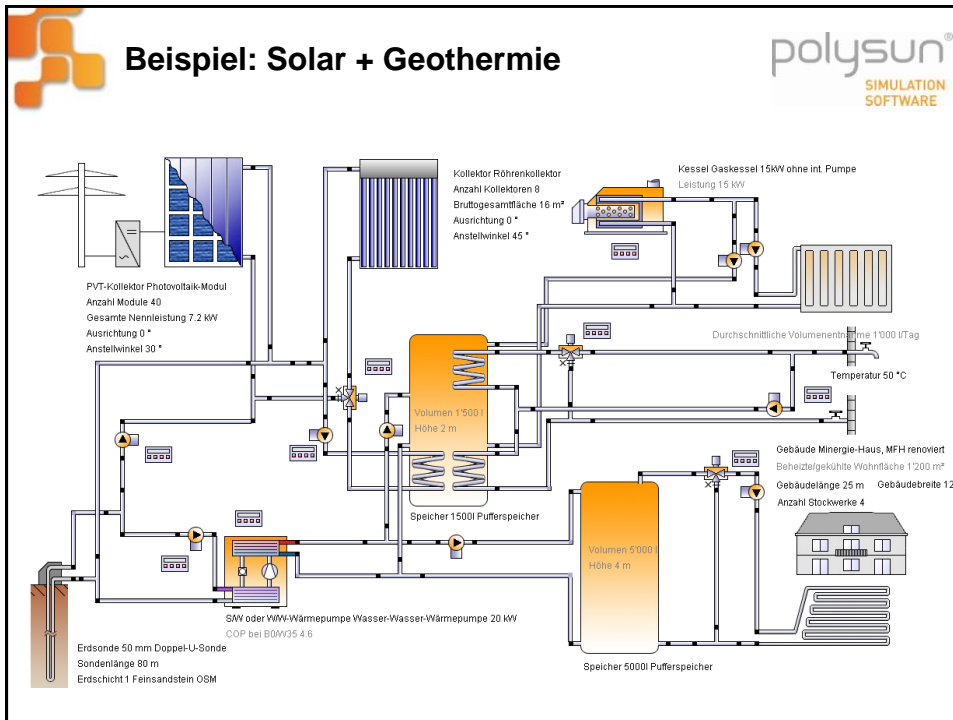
Beispiel: Solar + Geothermie

polysun®
SIMULATION SOFTWARE

Kollektor Röhrenkollektor
Anzahl Kollektoren 8
Bruttogesamtfläche 16 m²
Ausrichtung 0 °
Anstellwinkel 45 °

Kessel Gaskessel 15kW ohne int. Pumpe
Leistung 15 kW

PVT-Kollektor Photovoltaik-Modul
Anzahl Module 40
Gesamte Nennleistung 7.2 kW
Ausrichtung 0 °
Anstellwinkel 30 °

Durchschnittliche Volumenentnahme 1'000 l/Tag

Temperatur 50 °C

Volumen 1'500 l
Höhe 2 m

Speicher 1500l Pufferspeicher

Gebäude Minergie-Haus, MFH renoviert
Beheizte/gekühlte Wohnfläche 1'200 m²
Gebäudelänge 25 m Gebäudebreite 12
Anzahl Stockwerke 4

Volumen 5'000 l
Höhe 4 m

S/W oder W/W-Wärmepumpe Wasser-Wasser-Wärmepumpe 20 kW
COP bei B0/W35 4.6

Erdsonde 50 mm Doppel-U-Sonde
Sondenlänge 80 m
Erdschicht 1 Feinsandstein OSM

Speicher 5000l Pufferspeicher